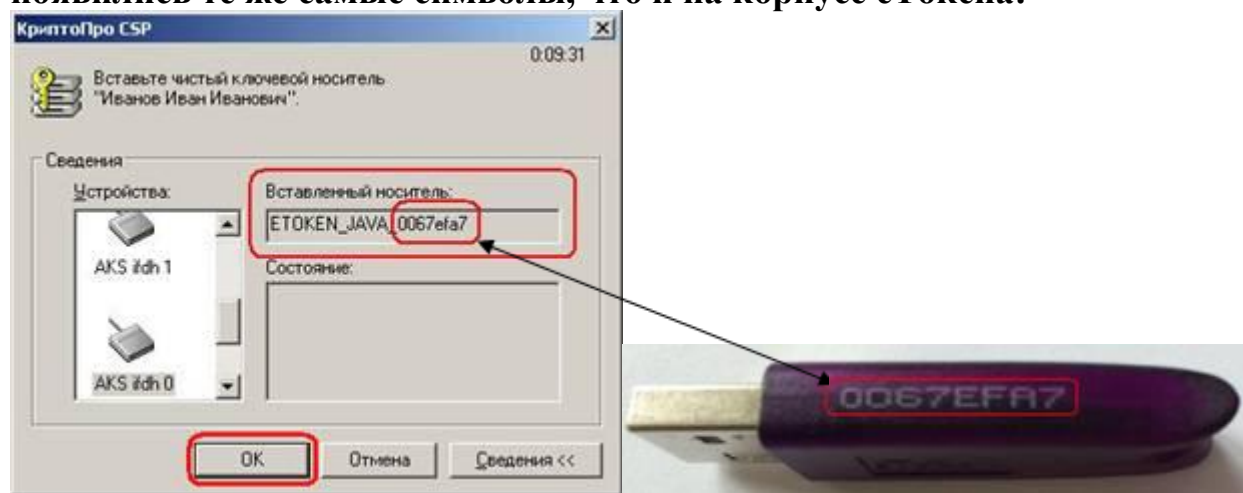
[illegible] те же самые символы, что и на корпусе eToken.

КриптоПро CSP

0:09:31

Вставьте чистый ключевой носитель "Иванов Иван Иванович".

Сведения

Устройства:

AKS ifdh 1

AKS ifdh 0

Вставленный носитель:

ETOKEN_JAVA_0067efa7

Состояние:

OK

Отмена

Сведения <<

0067EFA7